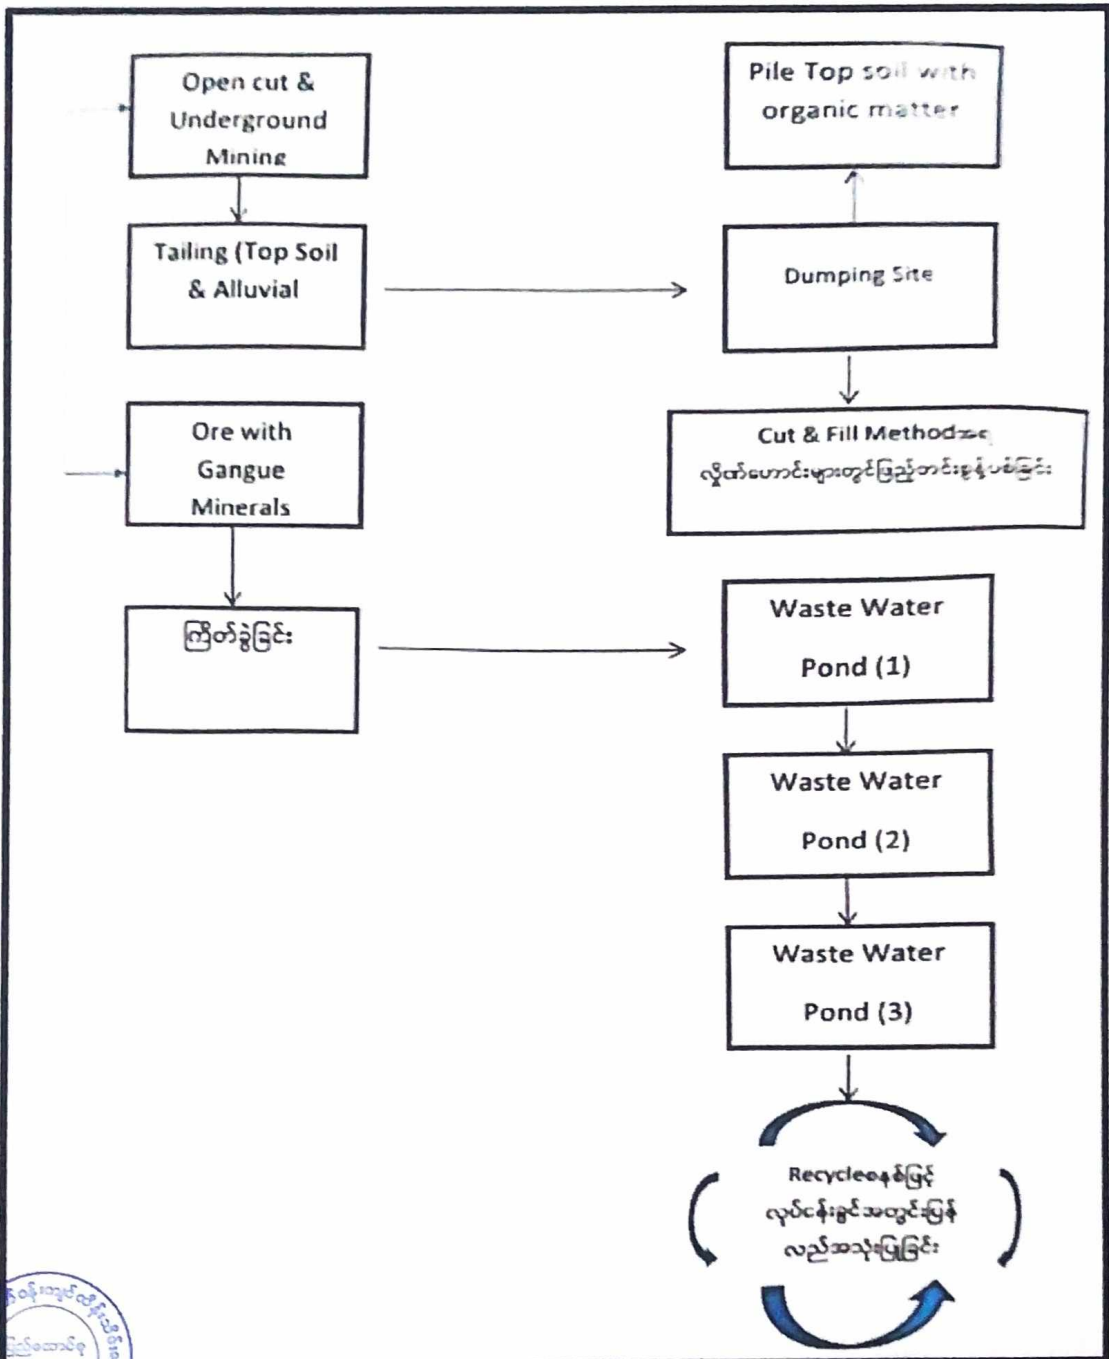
Open cut & Underground Mining

Pile Top soil with organic matter

Tailing (Top Soil & Alluvial

Dumping Site

Cut & Fill Methodဖြင့် လိုဏ်ဟောင်းများတွင်ပြန်လည်ဖြည့်တင်းခြင်း

Ore with Gangue Minerals

ကြိတ်ခွဲခြင်း

Waste Water Pond (1)

Waste Water Pond (2)

Waste Water Pond (3)

Recycleစနစ်ဖြင့် လုပ်ငန်းခွင်အတွင်းပြန်လည်အသုံးပြုခြင်း

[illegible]